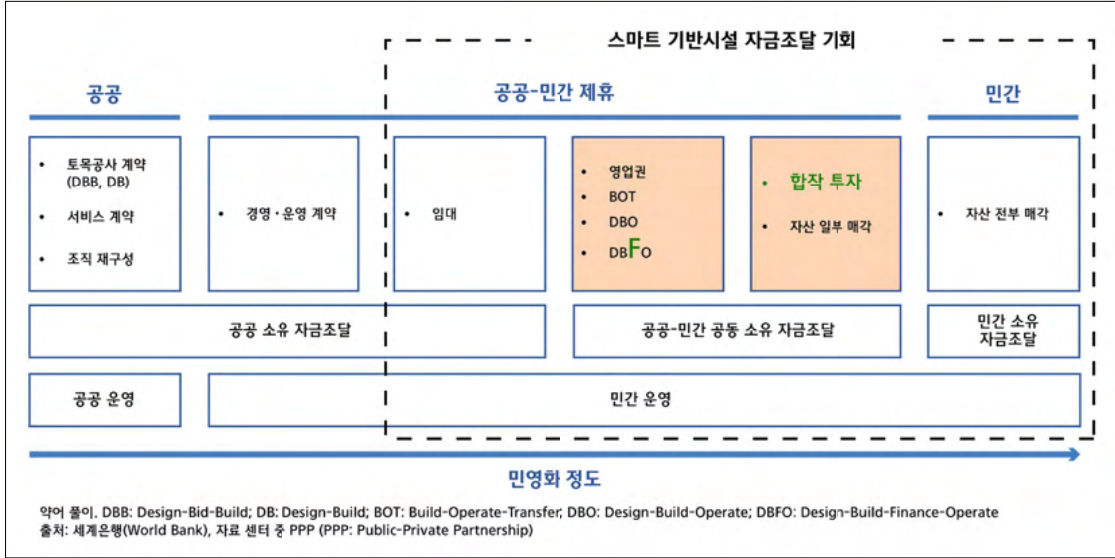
스마트 기반시설 자금조달 기회

공공

공공-민간 제휴

민간

• 토목공사 계약 (DBB, DB)
• 서비스 계약
• 조직 재구성

• 경영・운영 계약

• 임대

• 영업권
• BOT
• DBO
• DBFO

• 합작 투자
• 자산 일부 매각

• 자산 전부 매각

공공 소유 자금조달

공공-민간 공동 소유 자금조달

민간 소유 자금조달

공공 운영

민간 운영

민영화 정도

약어 풀이. DBB: Design-Bid-Build; DB: Design-Build; BOT: Build-Operate-Transfer; DBO: Design-Build-Operate; DBFO: Design-Build-Finance-Operate
출처: 세계은행(World Bank), 자료 센터 중 PPP (PPP: Public-Private Partnership)